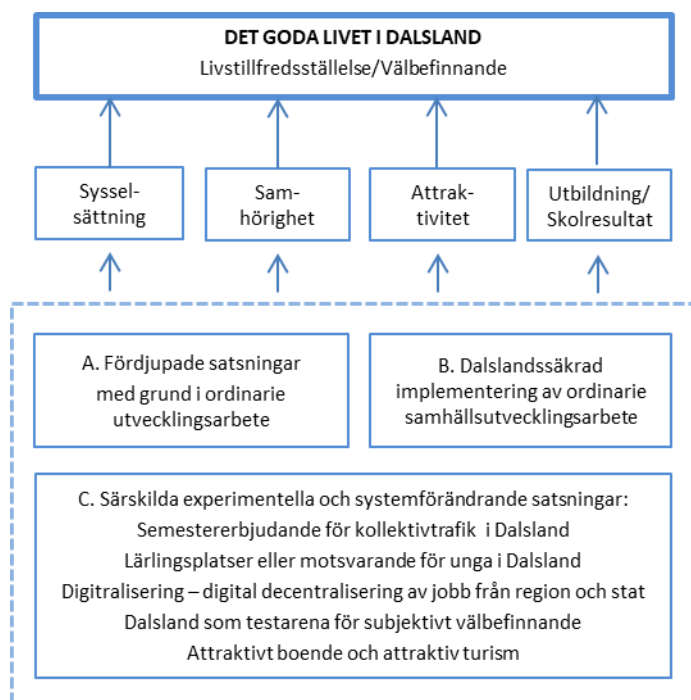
DET GODA LIVET I DALSLAND
Livstillfredsställelse/Välbefinnande

Sysselsättning

Samhörighet

Attraktivitet

Utbildning/ Skolresultat

A. Fördjupade satsningar med grund i ordinarie utvecklingsarbete

B. Dalslandssäkrad implementering av ordinarie samhällsutvecklingsarbete

C. Särskilda experimentella och systemförändrande satsningar:
Semestererbjudande för kollektivtrafik i Dalsland
Lärlingsplatser eller motsvarande för unga i Dalsland
Digitalisering – digital decentralisering av jobb från region och stat
Dalsland som testarena för subjektivt välbefinnande
Attraktivt boende och attraktiv turism